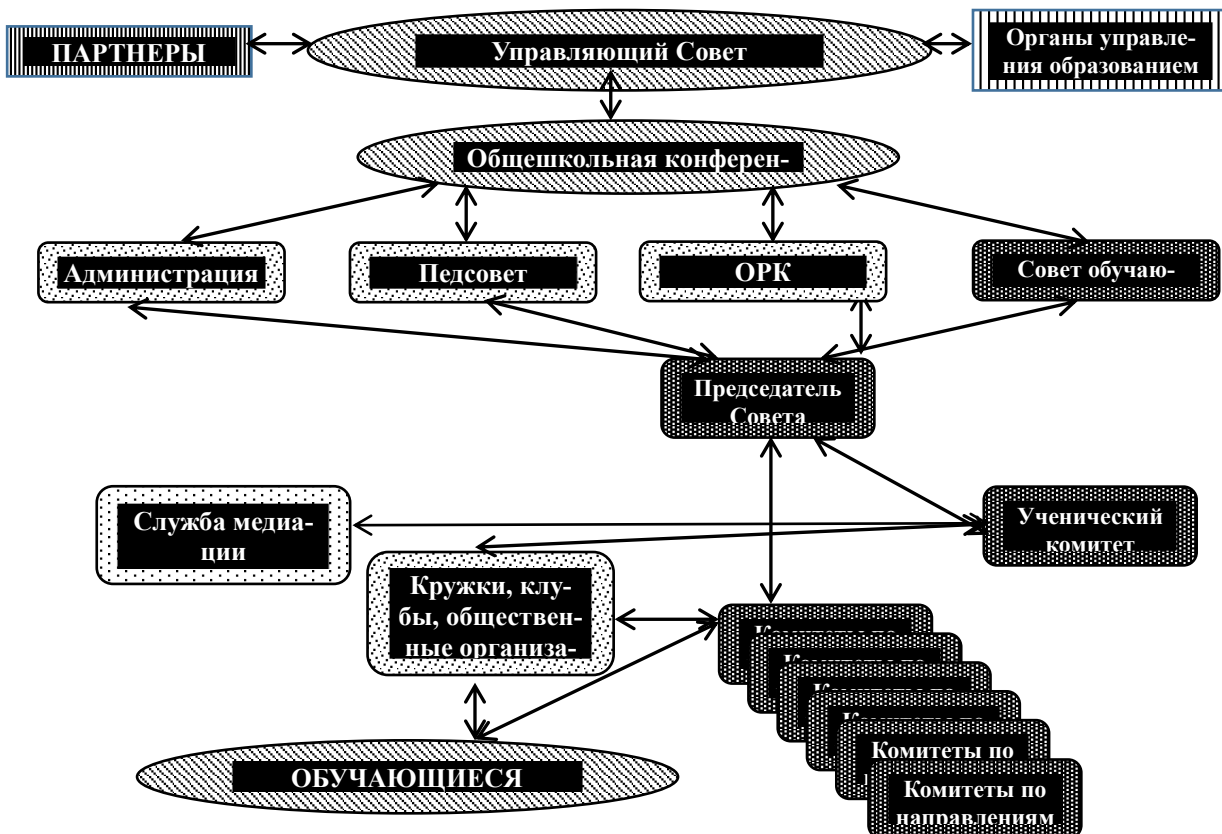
ПАРТНЕРЫ

Управляющий Совет

Органы управления образованием

Общешкольная конферен-

Администрация

Педсовет

ОРК

Совет обучаю-

Председатель Совета

Служба медиации

Ученический комитет

Кружки, клубы, общественные организа-

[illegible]

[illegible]

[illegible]

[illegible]

Комитеты по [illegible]

Комитеты по направлениям

ОБУЧАЮЩИЕСЯ